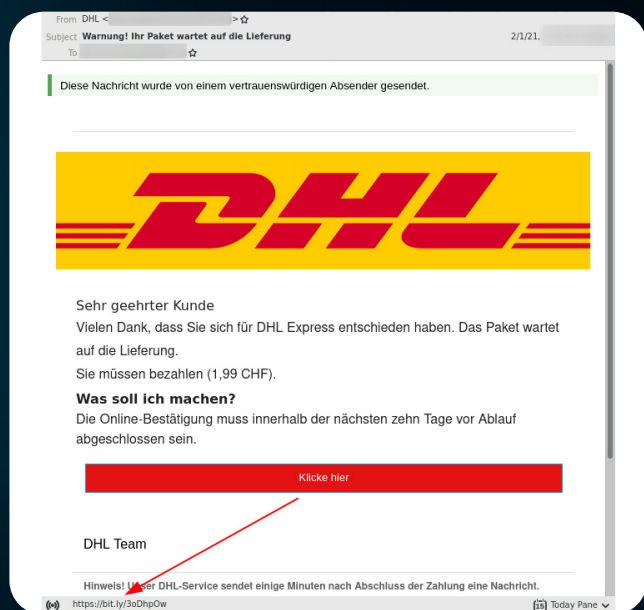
From DHL <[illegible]> ☆
Subject **Warnung! Ihr Paket wartet auf die Lieferung** 2/1/21, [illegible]
To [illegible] ☆

Diese Nachricht wurde von einem vertrauenswürdigen Absender gesendet.

DHL

Sehr geehrter Kunde
Vielen Dank, dass Sie sich für DHL Express entschieden haben. Das Paket wartet auf die Lieferung.
Sie müssen bezahlen (1,99 CHF).

**Was soll ich machen?**
Die Online-Bestätigung muss innerhalb der nächsten zehn Tage vor Ablauf abgeschlossen sein.

Klicke hier

DHL Team

**Hinweis! U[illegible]er DHL-Service sendet einige Minuten nach Abschluss der Zahlung eine Nachricht.**

https://bit.ly/3oDhpOw
Today Pane